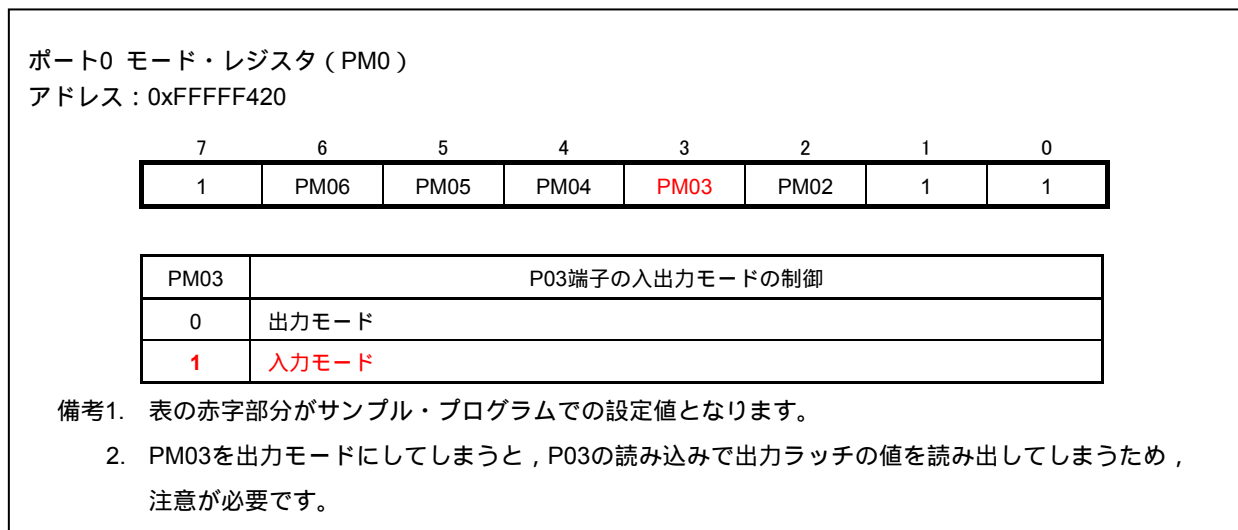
ポート0 モード・レジスタ(PM0)
アドレス:0xFFFFF420

| 7 | 6 | 5 | 4 | 3 | 2 | 1 | 0 |
|---|---|---|---|---|---|---|---|
| 1 | PM06 | PM05 | PM04 | PM03 | PM02 | 1 | 1 |

| PM03 | P03端子の入出力モードの制御 |
|---|---|
| 0 | 出力モード |
| 1 | 入力モード |

備考1. 表の赤字部分がサンプル・プログラムでの設定値となります。

2. PM03を出力モードにしてしまうと,P03の読み込みで出力ラッチの値を読み出してしまうため,注意が必要です。